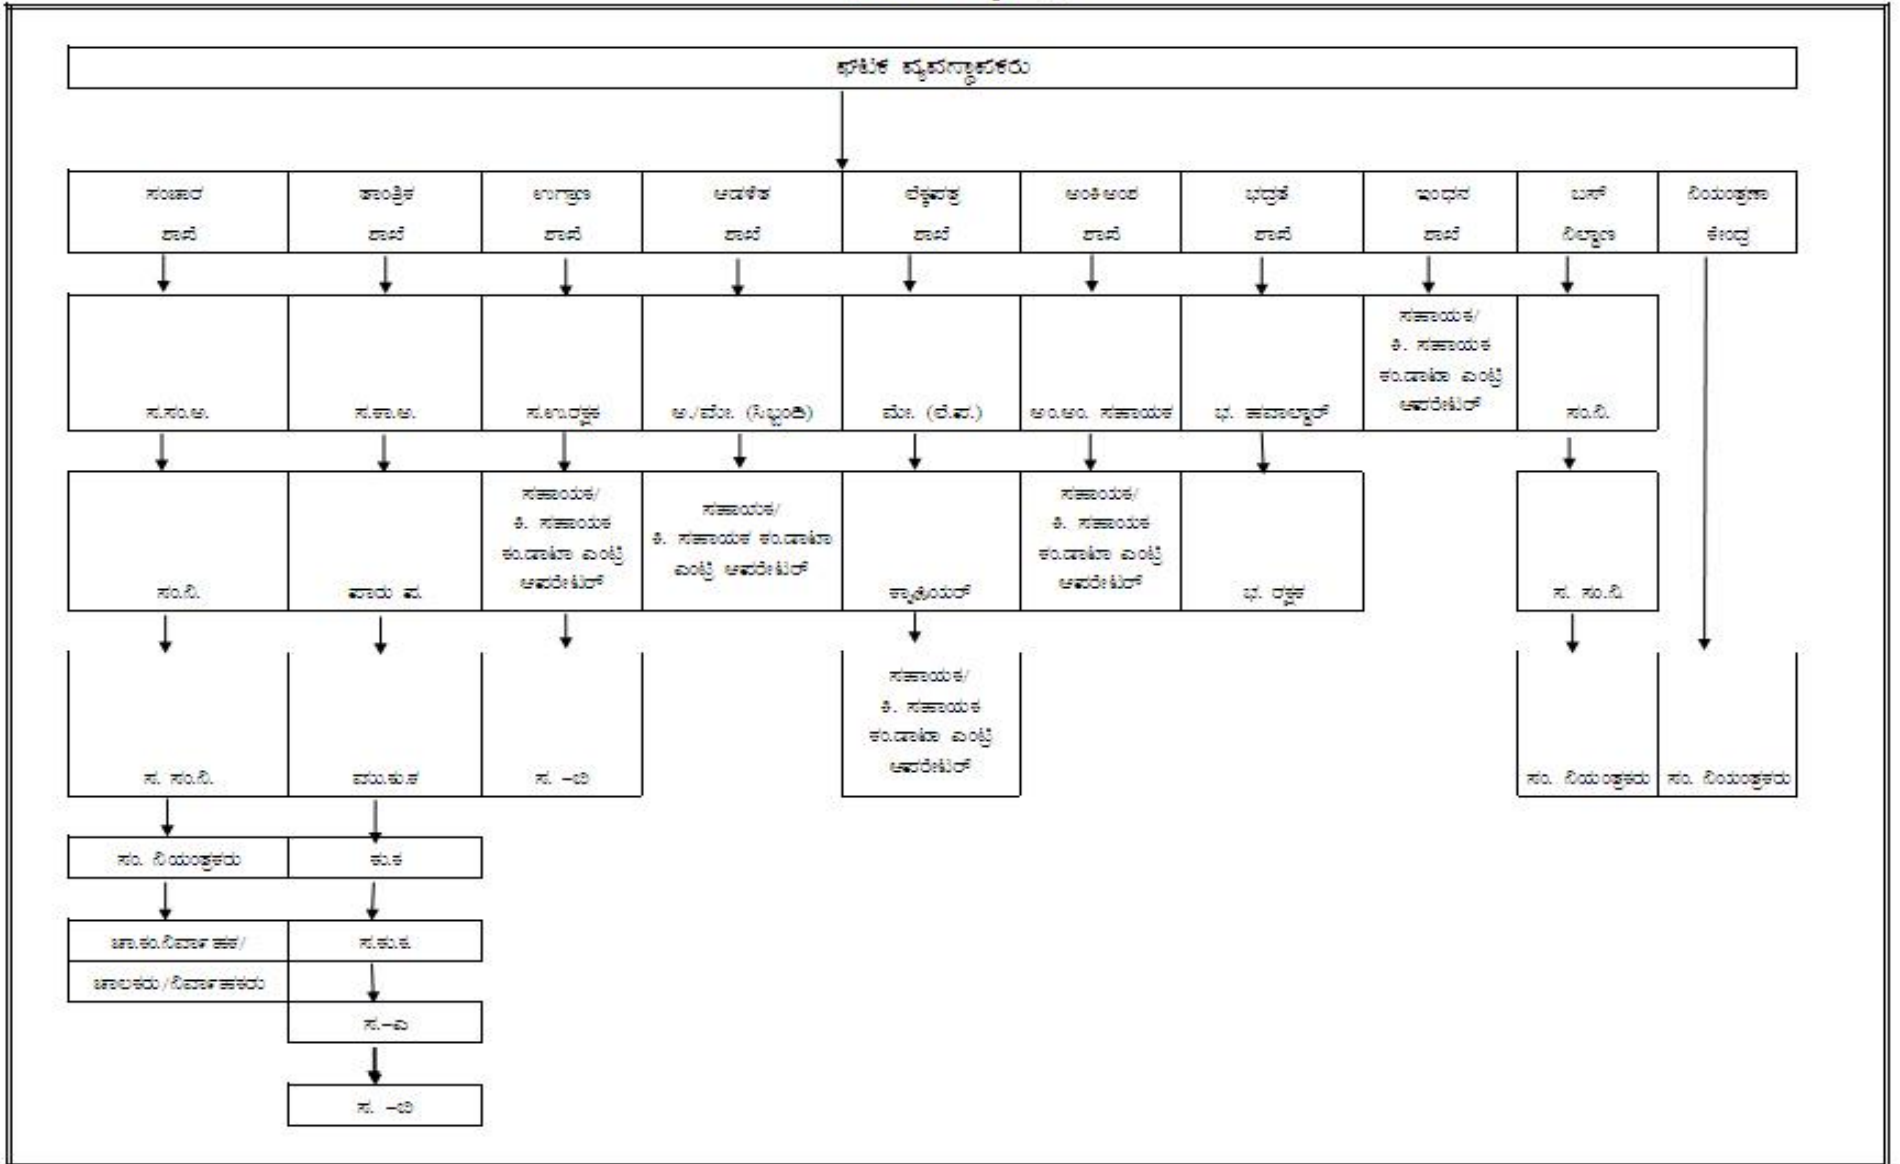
ಘಟಕ ವ್ಯವಸ್ಥಾಪಕರು

ಸಂಚಾರ ಶಾಖೆ
ತಾಂತ್ರಿಕ ಶಾಖೆ
ಉಗ್ರಾಣ ಶಾಖೆ
ಆಡಳಿತ ಶಾಖೆ
ಲೆಕ್ಕಪತ್ರ ಶಾಖೆ
ಅಂಕಿ ಅಂಶ ಶಾಖೆ
ಭದ್ರತೆ ಶಾಖೆ
ಇಂಧನ ಶಾಖೆ
ಬಸ್ ನಿಲ್ದಾಣ
ನಿಯಂತ್ರಣಾ ಕೇಂದ್ರ

ಸ.ಸಂ.ಅ.
ಸ.ತಾ.ಅ.
ಸ.ಉ.ರಕ್ಷಕ
ಅ./ಮೇ. (ಸಿಬ್ಬಂದಿ)
ಮೇ. (ಲೆ.ಪ.)
ಅಂ.ಅಂ. ಸಹಾಯಕ
ಭ. ಜಮಾದಾರ್
ಸಹಾಯಕ/ ಕಿ. ಸಹಾಯಕ ಕಂ.ಡಾಟಾ ಎಂಟ್ರಿ ಆಪರೇಟರ್
ಸಂ.ನಿ.

ಸಂ.ನಿ.
ಪಾಳಿ ಪ.
ಸಹಾಯಕ/ ಕಿ. ಸಹಾಯಕ ಕಂ.ಡಾಟಾ ಎಂಟ್ರಿ ಆಪರೇಟರ್
ಸಹಾಯಕ/ ಕಿ. ಸಹಾಯಕ ಕಂ.ಡಾಟಾ ಎಂಟ್ರಿ ಆಪರೇಟರ್
ಕ್ಯಾಷಿಯರ್
ಸಹಾಯಕ/ ಕಿ. ಸಹಾಯಕ ಕಂ.ಡಾಟಾ ಎಂಟ್ರಿ ಆಪರೇಟರ್
ಭ. ರಕ್ಷಕ
ಸ. ಸಂ.ನಿ.

ಸ. ಸಂ.ನಿ.
ಮು.ಕು.ಕ
ಸ. –ಬಿ
ಸಹಾಯಕ/ ಕಿ. ಸಹಾಯಕ ಕಂ.ಡಾಟಾ ಎಂಟ್ರಿ ಆಪರೇಟರ್
ಸಂ. ನಿಯಂತ್ರಕರು
ಸಂ. ನಿಯಂತ್ರಕರು

ಸಂ. ನಿಯಂತ್ರಕರು
ಕು.ಕ

ಚಾ.ಕಂ.ನಿರ್ವಾಹಕ/ ಚಾಲಕರು/ನಿರ್ವಾಹಕರು
ಸ.ಕು.ಕ.

ಸ.–ಎ

ಸ. –ಬಿ